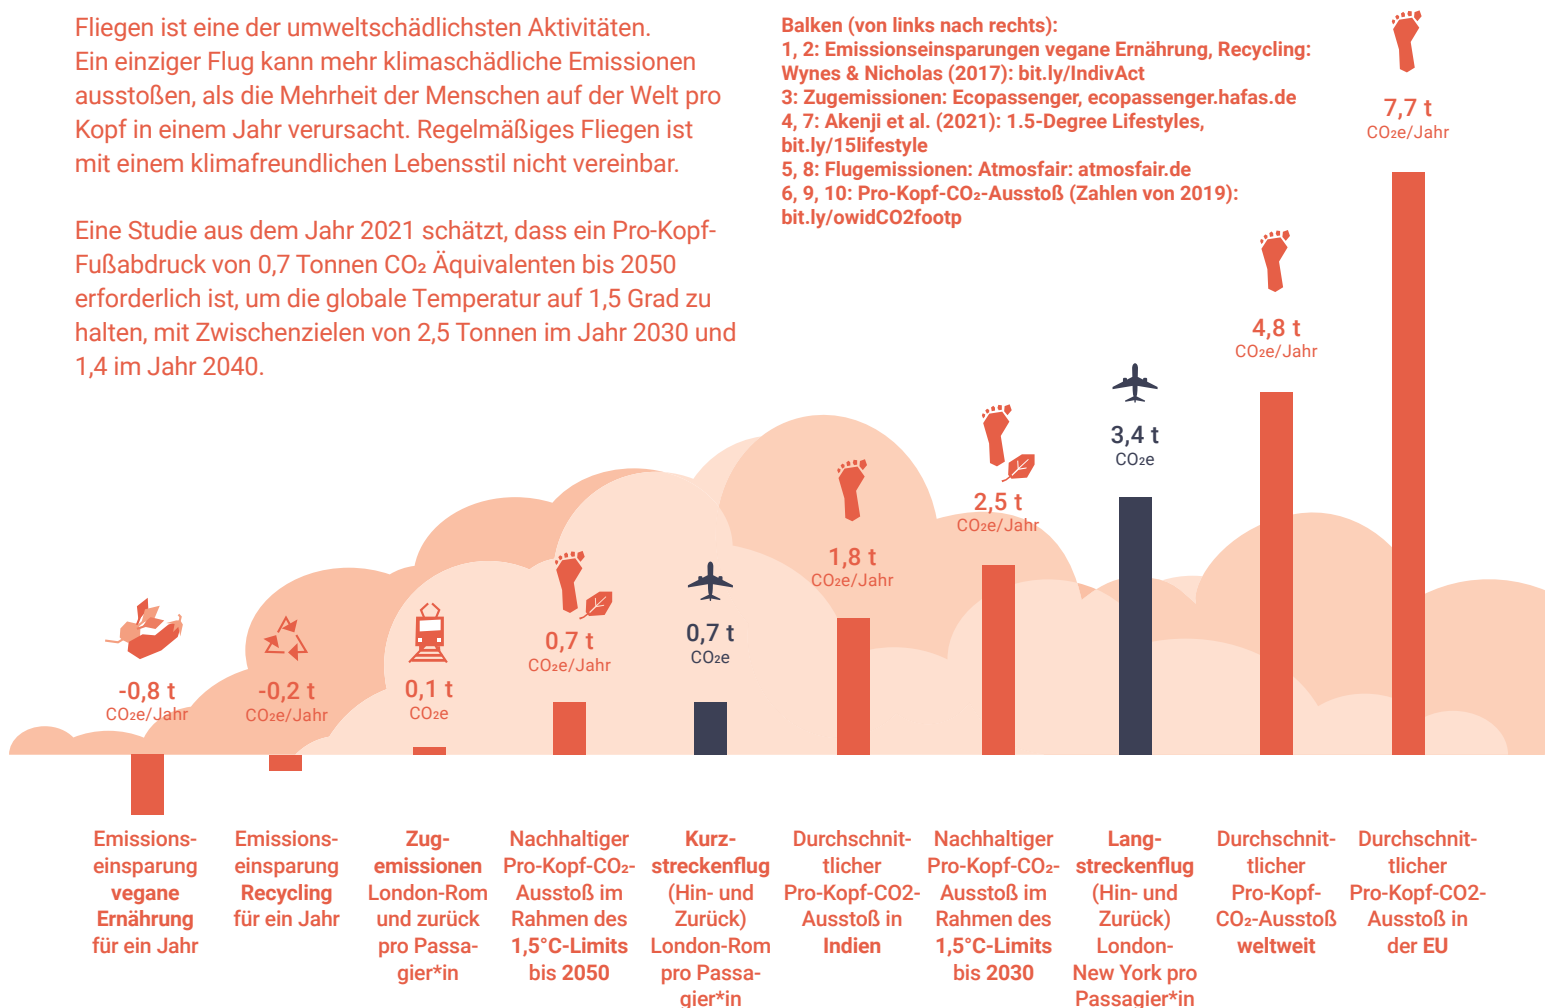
Fliegen ist eine der umweltschädlichsten Aktivitäten. Ein einziger Flug kann mehr klimaschädliche Emissionen ausstoßen, als die Mehrheit der Menschen auf der Welt pro Kopf in einem Jahr verursacht. Regelmäßiges Fliegen ist mit einem klimafreundlichen Lebensstil nicht vereinbar.

Eine Studie aus dem Jahr 2021 schätzt, dass ein Pro-Kopf-Fußabdruck von 0,7 Tonnen $CO_2$ Äquivalenten bis 2050 erforderlich ist, um die globale Temperatur auf 1,5 Grad zu halten, mit Zwischenzielen von 2,5 Tonnen im Jahr 2030 und 1,4 im Jahr 2040.

Balken (von links nach rechts):
1, 2: Emissionseinsparungen vegane Ernährung, Recycling: Wynes & Nicholas (2017): bit.ly/IndivAct
3: Zugemissionen: Ecopassenger, ecopassenger.hafas.de
4, 7: Akenji et al. (2021): 1.5-Degree Lifestyles, bit.ly/15lifestyle
5, 8: Flugemissionen: Atmosfair: atmosfair.de
6, 9, 10: Pro-Kopf-$CO_2$-Ausstoß (Zahlen von 2019): bit.ly/owidCO2footp

7,7 t
$CO_2e$/Jahr

4,8 t
$CO_2e$/Jahr

3,4 t
$CO_2e$

2,5 t
$CO_2e$/Jahr

1,8 t
$CO_2e$/Jahr

0,7 t
$CO_2e$/Jahr

0,7 t
$CO_2e$

-0,8 t
$CO_2e$/Jahr

-0,2 t
$CO_2e$/Jahr

0,1 t
$CO_2e$

Emissionseinsparung vegane Ernährung für ein Jahr

Emissionseinsparung Recycling für ein Jahr

Zugemissionen London-Rom und zurück pro Passagier*in

Nachhaltiger Pro-Kopf-$CO_2$-Ausstoß im Rahmen des 1,5°C-Limits bis 2050

Kurzstreckenflug (Hin- und Zurück) London-Rom pro Passagier*in

Durchschnittlicher Pro-Kopf-CO2-Ausstoß in Indien

Nachhaltiger Pro-Kopf-$CO_2$-Ausstoß im Rahmen des 1,5°C-Limits bis 2030

Langstreckenflug (Hin- und Zurück) London-New York pro Passagier*in

Durchschnittlicher Pro-Kopf-$CO_2$-Ausstoß weltweit

Durchschnittlicher Pro-Kopf-CO2-Ausstoß in der EU